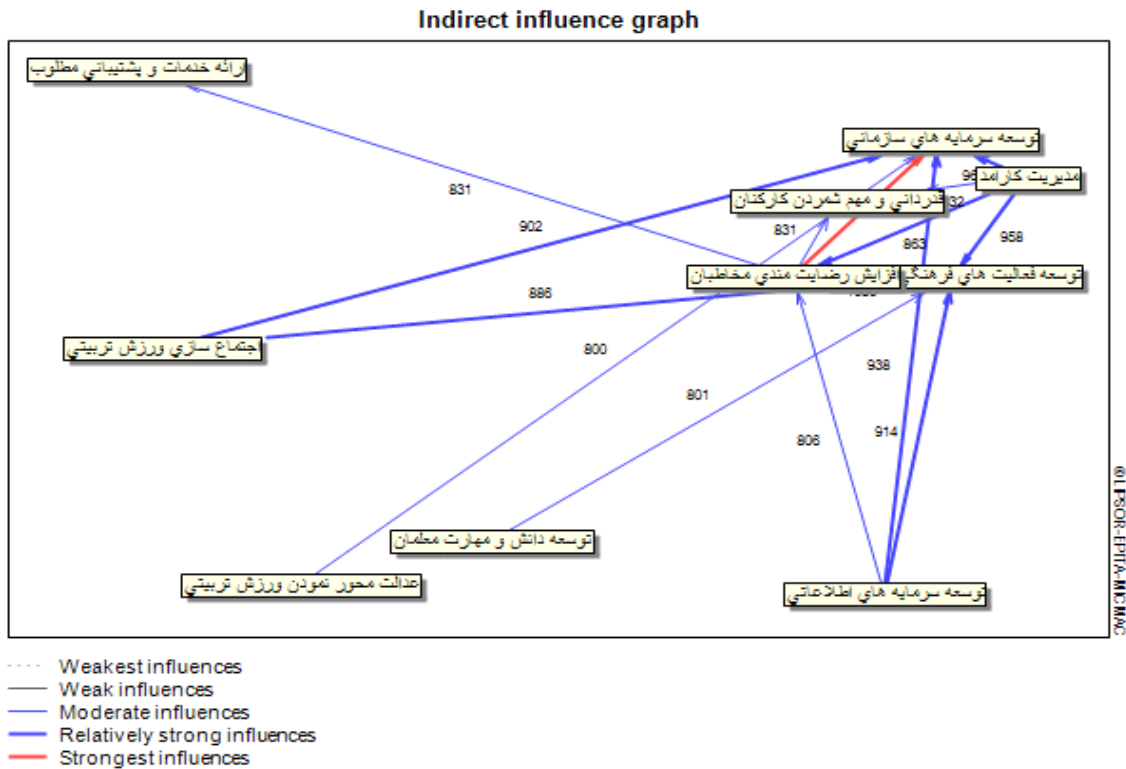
Indirect influence graph

ارائه خدمات و پشتيباني مطلوب

توسعه سرمايه هاي سازماني

مديريت كارامد

قدرداني و مهم شمردن كاركنان

افزايش رضايت مندي مخاطبان

توسعه فعاليت هاي فرهنگي

اجتماع سازي ورزش تربيتي

توسعه دانش و مهارت معلمان

عدالت محور نمودن ورزش تربيتي

توسعه سرمايه هاي اطلاعاتي

831

902

886

831

800

801

806

938

914

863

958

96

32

@LIPSOR-EPITA-MICMAC

Weakest influences
Weak influences
Moderate influences
Relatively strong influences
Strongest influences